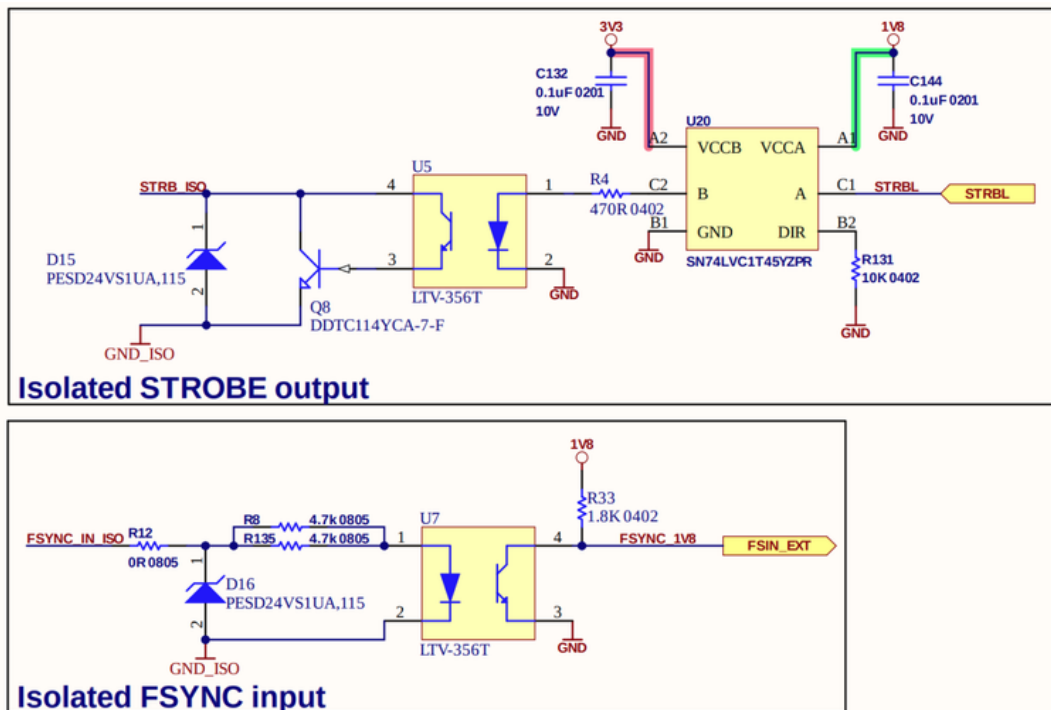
3V3
C132
0.1uF 0201
10V
GND
1V8
C144
0.1uF 0201
10V
GND
U20
A2 VCCB VCCA A1
STRB_ISO
1
2
D15
PESD24VS1UA,115
GND_ISO
U5
4
3
1
2
LTV-356T
GND
Q8
DDTC114YCA-7-F
R4
470R 0402
C2 B
B1 GND
A C1
DIR B2
STRBL
STRBL
GND
SN74LVC1T45YZPR
R131
10K 0402
GND
Isolated STROBE output

1V8
R33
1.8K 0402
FSYNC_IN_ISO
R12
0R 0805
R8 4.7k 0805
R135 4.7k 0805
U7
1
4
FSYNC_1V8
FSIN_EXT
D16
PESD24VS1UA,115
1
2
2
3
GND_ISO
LTV-356T
GND
Isolated FSYNC input